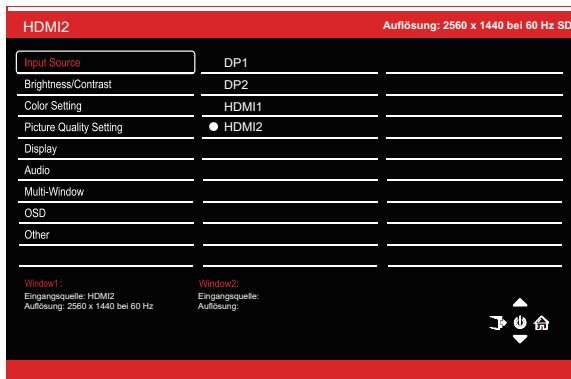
HDMI2

Auflösung: 2560 x 1440 bei 60 Hz SD

Input Source
Brightness/Contrast
Color Setting
Picture Quality Setting
Display
Audio
Multi-Window
OSD
Other

DP1
DP2
HDMI1
HDMI2

Window1:
Eingangsquelle: HDMI2
Auflösung: 2560 x 1440 bei 60 Hz

Window2:
Eingangsquelle:
Auflösung: